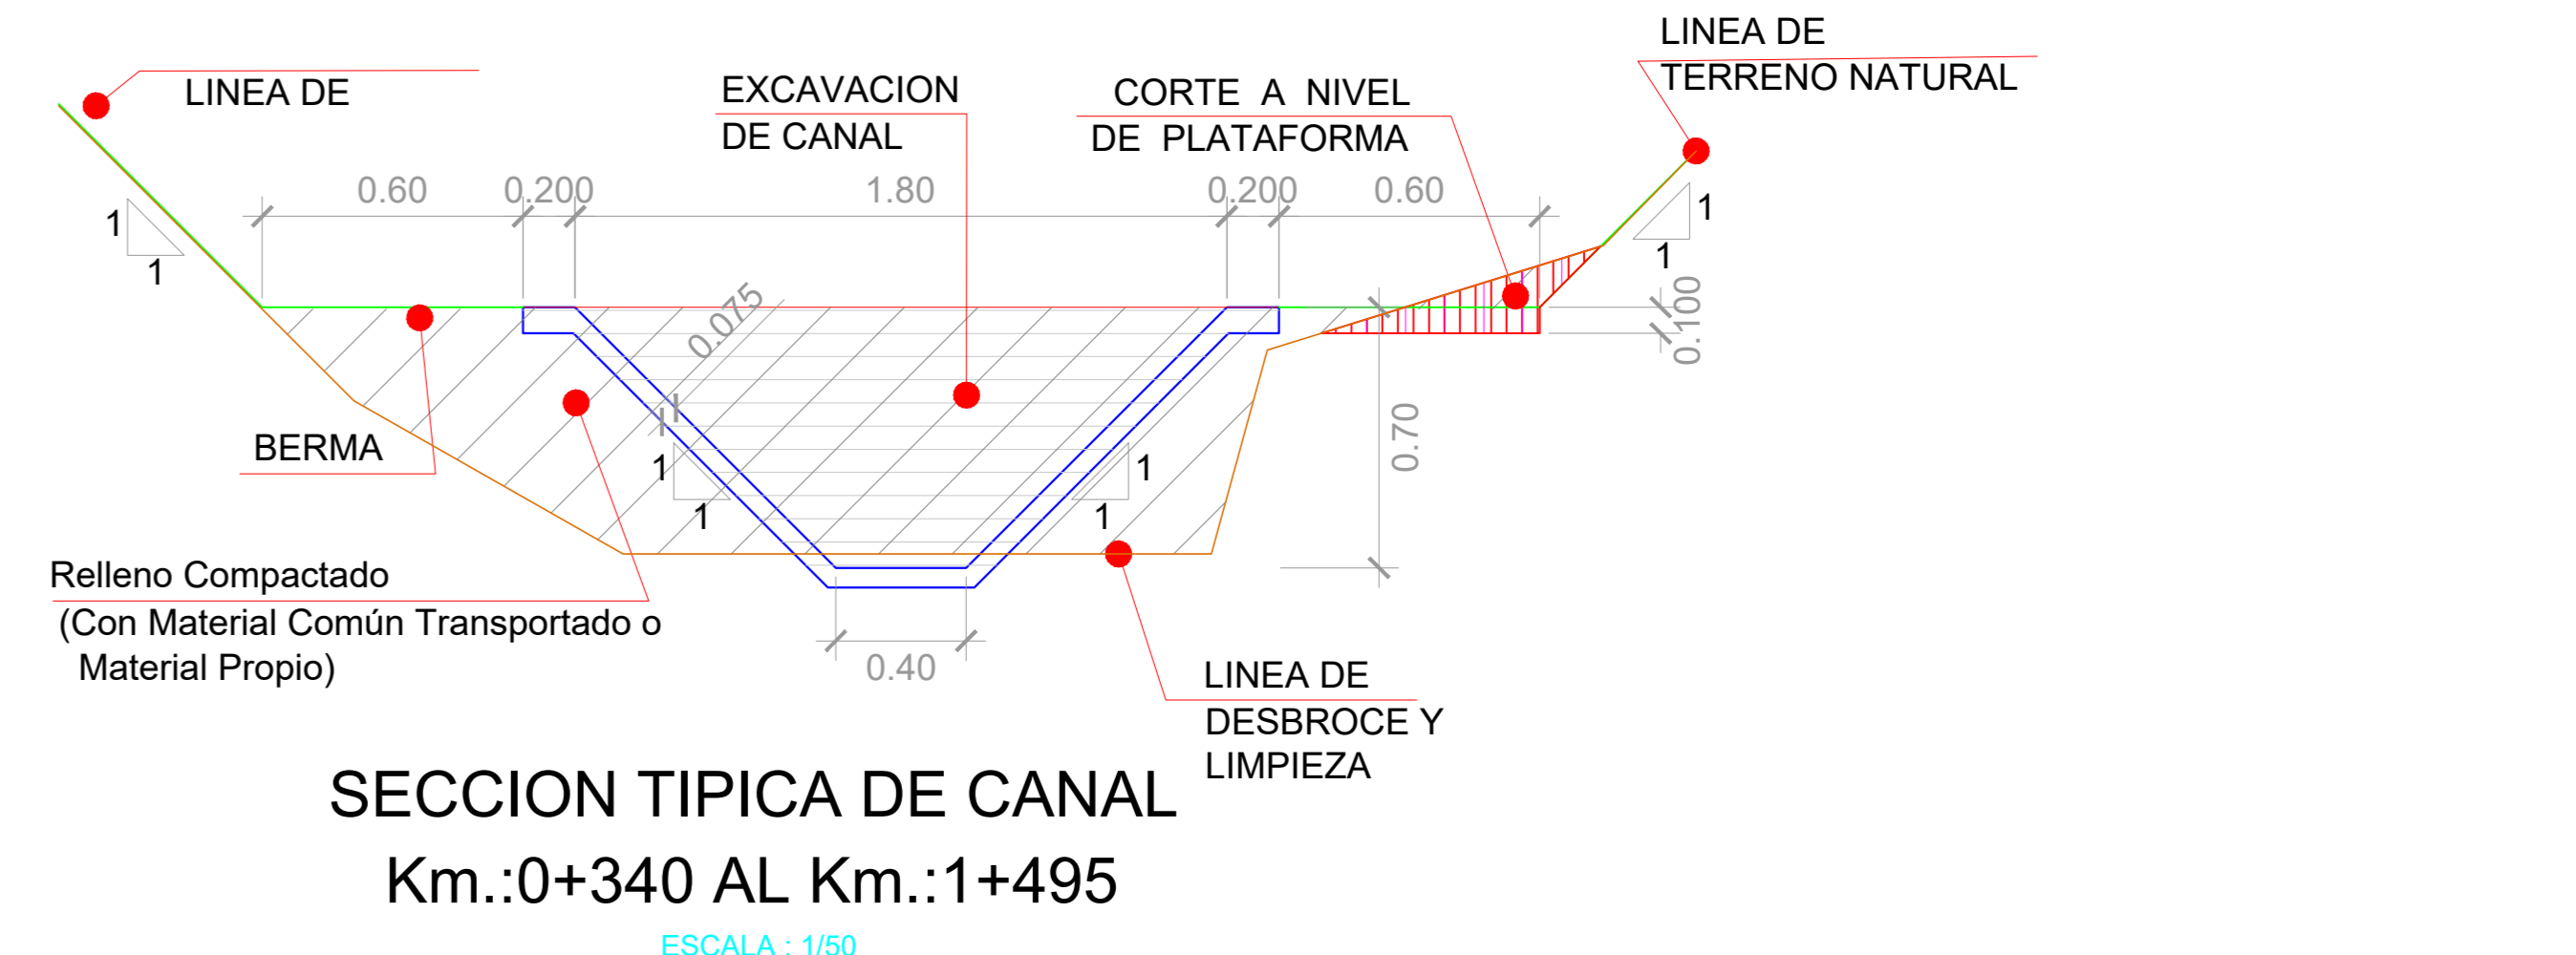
LINEA DE

EXCAVACION DE CANAL

CORTE A NIVEL DE PLATAFORMA

LINEA DE TERRENO NATURAL

0.60

0.200

1.80

0.200

0.60

1

1

1

1

0.075

0.100

0.70

BERMA

1

1

1

1

Relleno Compactado
(Con Material Común Transportado o Material Propio)

0.40

LINEA DE DESBROCE Y LIMPIEZA

SECCION TIPICA DE CANAL
Km.:0+340 AL Km.:1+495

ESCALA : 1/50